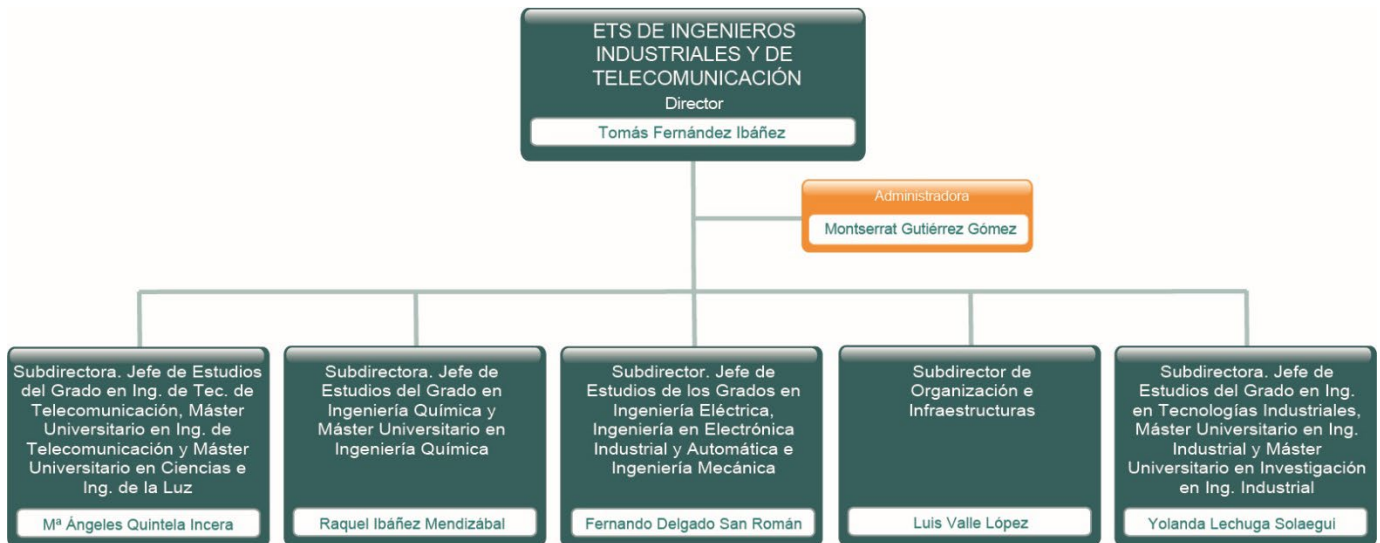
ETS DE INGENIEROS INDUSTRIALES Y DE TELECOMUNICACIÓN
Director
Tomás Fernández Ibáñez

Administradora
Montserrat Gutiérrez Gómez

Subdirectora. Jefe de Estudios del Grado en Ing. de Tec. de Telecomunicación, Máster Universitario en Ing. de Telecomunicación y Máster Universitario en Ciencias e Ing. de la Luz
Mª Ángeles Quintela Incera

Subdirectora. Jefe de Estudios del Grado en Ingeniería Química y Máster Universitario en Ingeniería Química
Raquel Ibáñez Mendizábal

Subdirector. Jefe de Estudios de los Grados en Ingeniería Eléctrica, Ingeniería en Electrónica Industrial y Automática e Ingeniería Mecánica
Fernando Delgado San Román

Subdirector de Organización e Infraestructuras
Luis Valle López

Subdirectora. Jefe de Estudios del Grado en Ing. en Tecnologías Industriales, Máster Universitario en Ing. Industrial y Máster Universitario en Investigación en Ing. Industrial
Yolanda Lechuga Solaegui